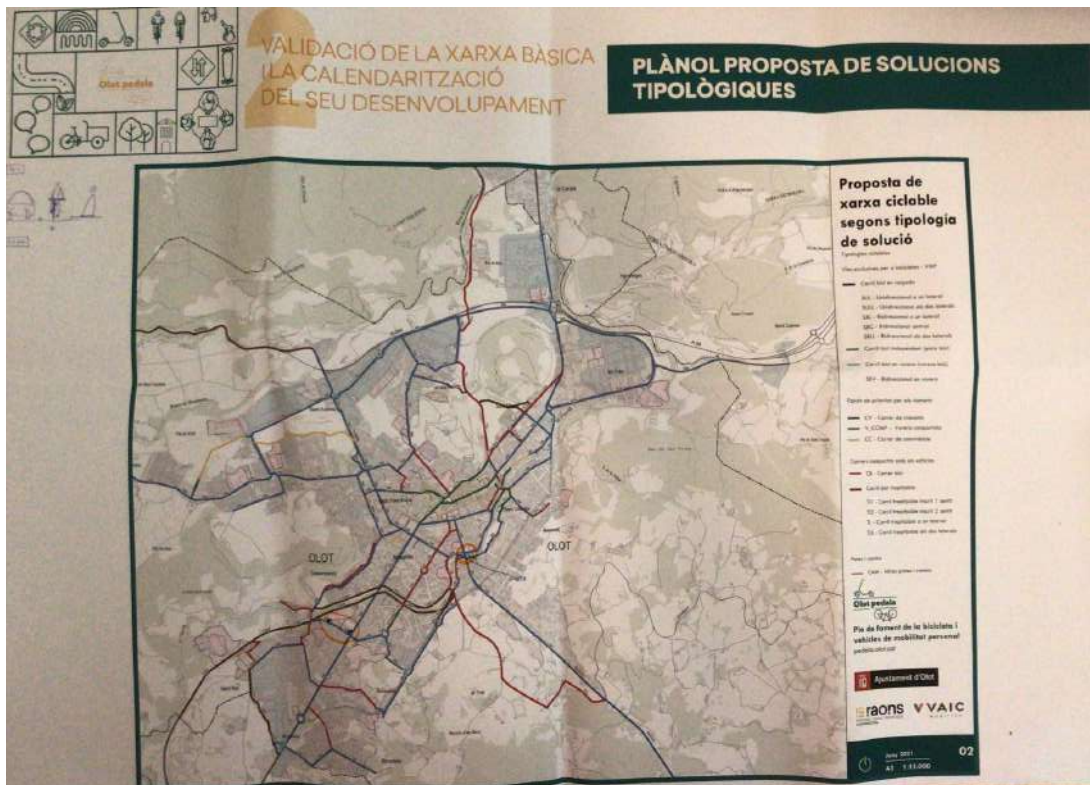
Olot pedala

2
VALIDACIÓ DE LA XARXA BÀSICA I LA CALENDARITZACIÓ DEL SEU DESENVOLUPAMENT

PLÀNOL PROPOSTA DE SOLUCIONS TIPOLÒGIQUES

Proposta de xarxa ciclable segons tipologia de solució

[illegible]

Carril bici segregat

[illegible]

CY - Carrer de ciclistes
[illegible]
CC - Carrer de convivència

CB - Carrer bici

Carril bici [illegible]

OLOT

OLOT

Olot pedala

Pla de foment de la bicicleta i vehicles de mobilitat personal
pedala.olot.cat

Ajuntament d'Olot

raons VAIC

Juny 2021
A3 1:15.000
02